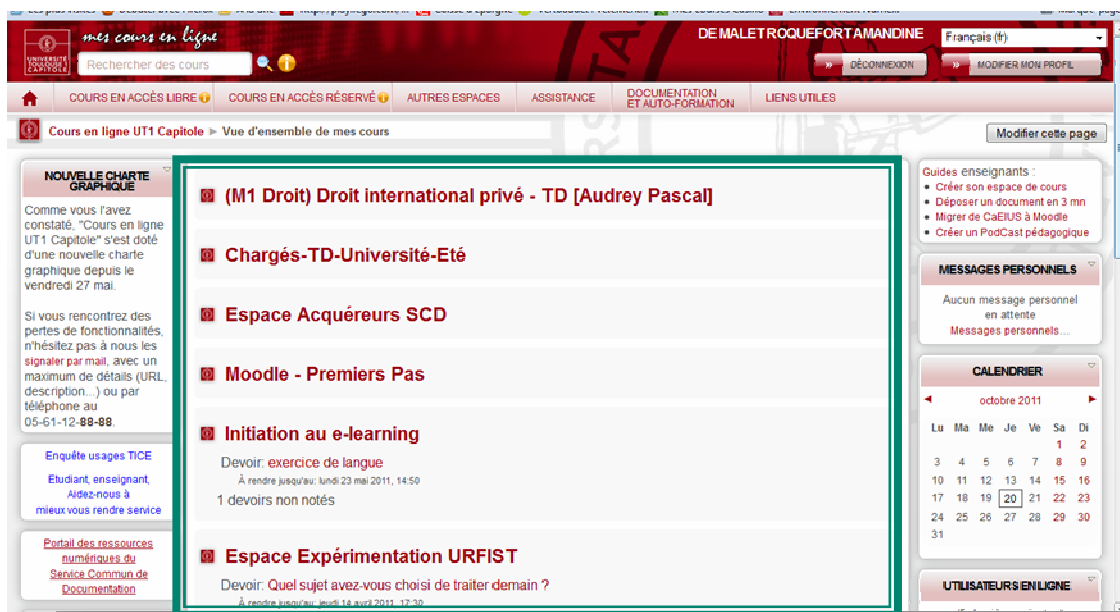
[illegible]

mes cours en ligne

UNIVERSITÉ TOULOUSE 1 CAPITOLE

Rechercher des cours

DEMALETROQUEFORTAMANDINE

Français (fr)

DÉCONNEXION

MODIFIER MON PROFIL

COURS EN ACCÈS LIBRE | COURS EN ACCÈS RÉSERVÉ | AUTRES ESPACES | ASSISTANCE | DOCUMENTATION ET AUTO-FORMATION | LIENS UTILES

Cours en ligne UT1 Capitole ► Vue d'ensemble de mes cours

Modifier cette page

NOUVELLE CHARTE GRAPHIQUE

Comme vous l'avez constaté, "Cours en ligne UT1 Capitole" s'est doté d'une nouvelle charte graphique depuis le vendredi 27 mai.

Si vous rencontrez des pertes de fonctionnalités, n'hésitez pas à nous les signaler par mail, avec un maximum de détails (URL, description...) ou par téléphone au 05-61-12-88-88.

Enquête usages TICE

Etudiant, enseignant, Aidez-nous à mieux vous rendre service

Portail des ressources numériques du Service Commun de Documentation

(M1 Droit) Droit international privé - TD [Audrey Pascal]

Chargés-TD-Université-Eté

Espace Acquéreurs SCD

Moodle - Premiers Pas

Initiation au e-learning

Devoir: exercice de langue

À rendre jusqu'au: lundi 23 mai 2011, 14:50

1 devoirs non notés

Espace Expérimentation URFIST

Devoir: Quel sujet avez-vous choisi de traiter demain ?

À rendre jusqu'au: jeudi 14 avril 2011, 17:30

Guides enseignants :
• Créer son espace de cours
• Déposer un document en 3 mn
• Migrer de CaEIUS à Moodle
• Créer un PodCast pédagogique

MESSAGES PERSONNELS

Aucun message personnel en attente
Messages personnels...

CALENDRIER

octobre 2011

| Lu | Ma | Me | Je | Ve | Sa | Di |
|---|---|---|---|---|---|---|
| | | | | | 1 | 2 |
| 3 | 4 | 5 | 6 | 7 | 8 | 9 |
| 10 | 11 | 12 | 13 | 14 | 15 | 16 |
| 17 | 18 | 19 | 20 | 21 | 22 | 23 |
| 24 | 25 | 26 | 27 | 28 | 29 | 30 |
| 31 | | | | | | |

UTILISATEURS EN LIGNE